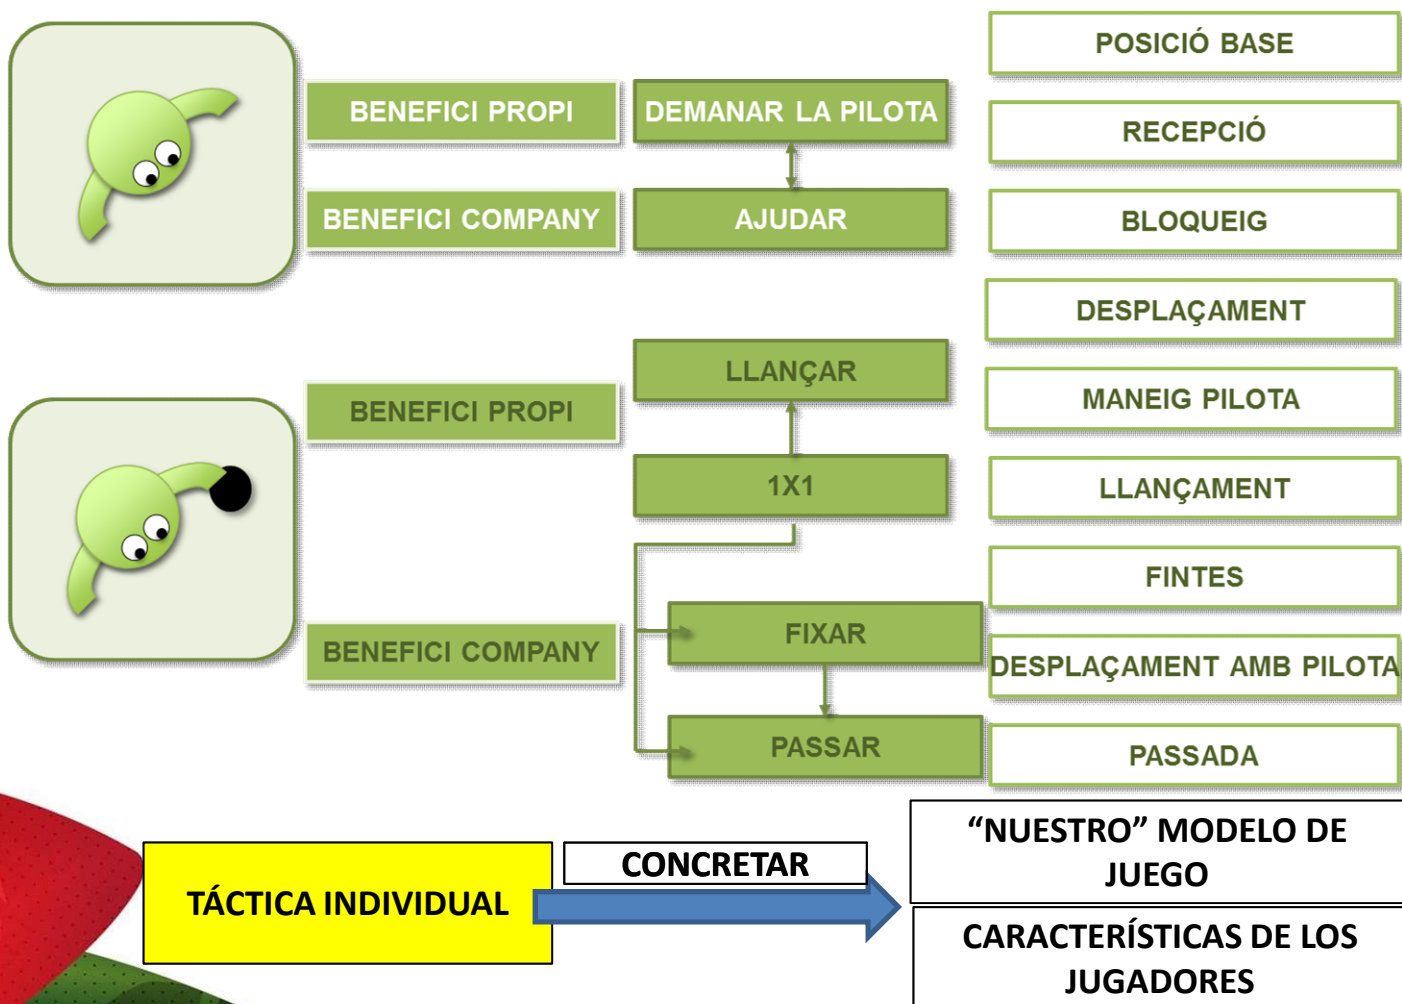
BENEFICI PROPI

DEMANAR LA PILOTA

BENEFICI COMPANY

AJUDAR

BENEFICI PROPI

LLANÇAR

1X1

BENEFICI COMPANY

FIXAR

PASSAR

POSICIÓ BASE

RECEPCIÓ

BLOQUEIG

DESPLAÇAMENT

MANEIG PILOTA

LLANÇAMENT

FINTES

DESPLAÇAMENT AMB PILOTA

PASSADA

TÁCTICA INDIVIDUAL

CONCRETAR

“NUESTRO” MODELO DE JUEGO

CARACTERÍSTICAS DE LOS JUGADORES